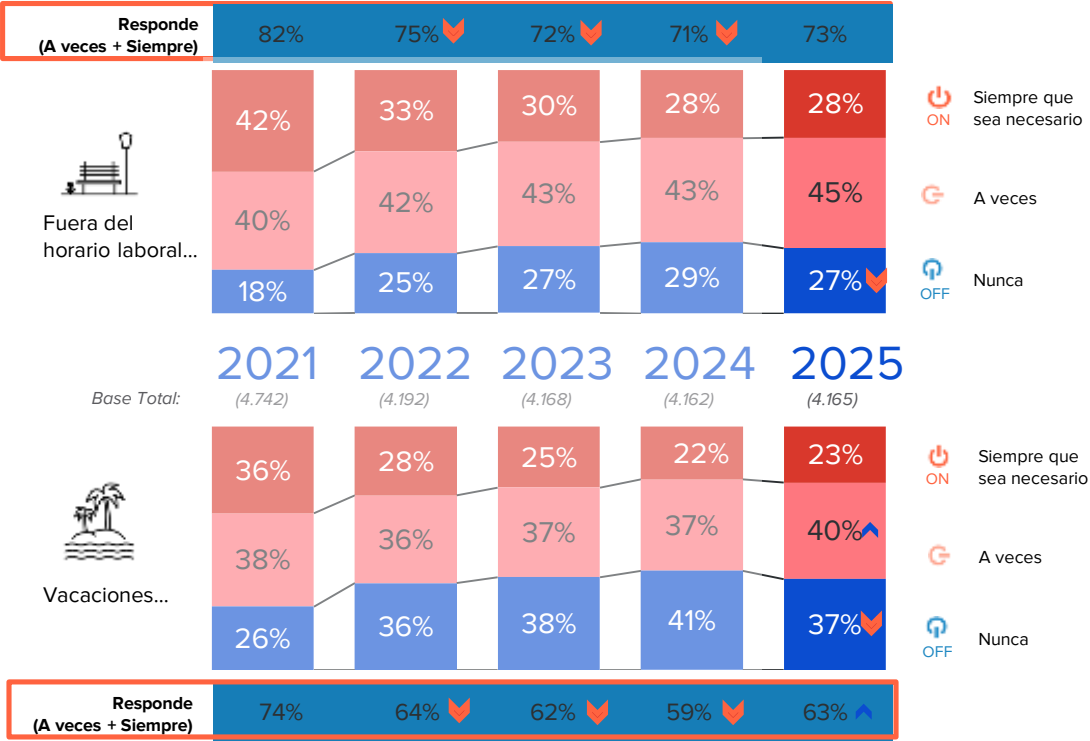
Responde (A veces + Siempre)

| | 2021 | 2022 | 2023 | 2024 | 2025 |
|---|---|---|---|---|---|
| Responde (A veces + Siempre) | 82% | 75% | 72% | 71% | 73% |

Fuera del horario laboral...

| | 2021 | 2022 | 2023 | 2024 | 2025 |
|---|---|---|---|---|---|
| ON Siempre que sea necesario | 42% | 33% | 30% | 28% | 28% |
| A veces | 40% | 42% | 43% | 43% | 45% |
| OFF Nunca | 18% | 25% | 27% | 29% | 27% |

2021 2022 2023 2024 2025

Base Total: (4.742) (4.192) (4.168) (4.162) (4.165)

Vacaciones...

| | 2021 | 2022 | 2023 | 2024 | 2025 |
|---|---|---|---|---|---|
| ON Siempre que sea necesario | 36% | 28% | 25% | 22% | 23% |
| A veces | 38% | 36% | 37% | 37% | 40% |
| OFF Nunca | 26% | 36% | 38% | 41% | 37% |

| | 2021 | 2022 | 2023 | 2024 | 2025 |
|---|---|---|---|---|---|
| Responde (A veces + Siempre) | 74% | 64% | 62% | 59% | 63% |